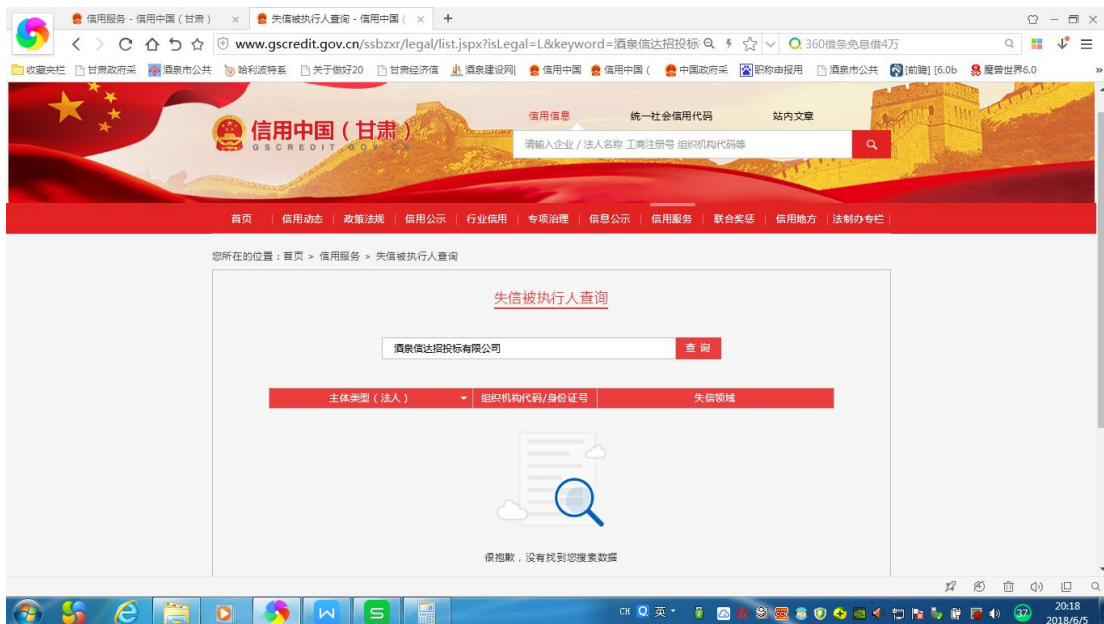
信用服务 - 信用中国（甘肃）
失信被执行人查询 - 信用中国（
+

www.gscredit.gov.cn/ssbzxr/legal/list.jspx?isLegal=L&keyword=酒泉信达招投标
360借条免息借4万

收藏夹栏 甘肃政府采 酒泉市公共 哈利波特系 关于做好20 甘肃经济信 酒泉建设网 信用中国 信用中国（ 中国政府采 职称申报用 酒泉市公共 [前瞻] [6.0b 魔兽世界6.0

信用中国（甘肃）
GSCREDIT.GOV.CN

信用信息 统一社会信用代码 站内文章
请输入企业 / 法人名称 工商注册号 组织机构代码等

首页 | 信用动态 | 政策法规 | 信用公示 | 行业信用 | 专项治理 | 信息公示 | 信用服务 | 联合奖惩 | 信用地方 | 法制办专栏

您所在的位置：首页 > 信用服务 > 失信被执行人查询

失信被执行人查询

酒泉信达招投标有限公司
查 询

| 主体类型（法人） | 组织机构代码/身份证号 | 失信领域 |
|---|---|---|

很抱歉，没有找到您搜索数据

CH 英
37
20:18
2018/6/5